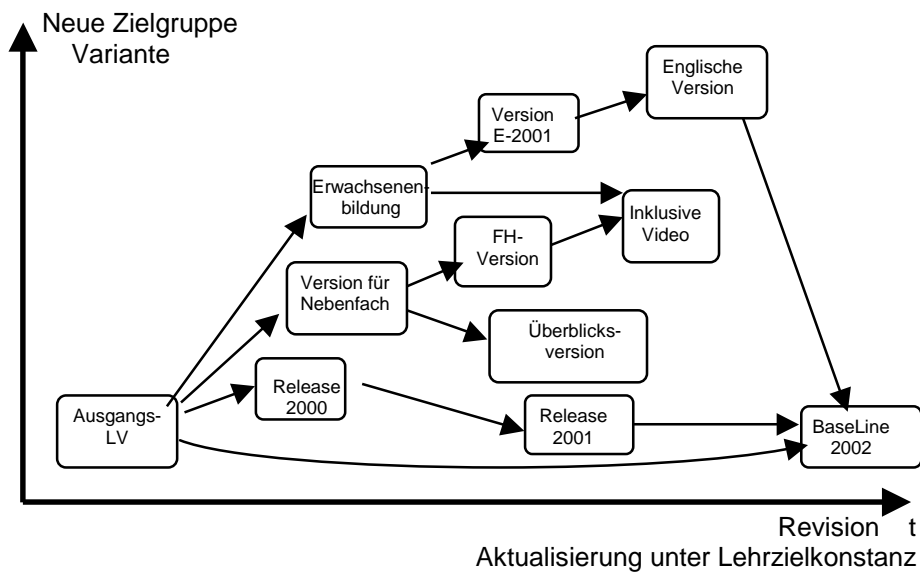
Neue Zielgruppe
Variante

Englische Version

Version E-2001

Erwachsenenbildung

Inklusive Video

FH-Version

Version für Nebenfach

Überblicksversion

Release 2000

Ausgangs-LV

Release 2001

BaseLine 2002

Revision t
Aktualisierung unter Lehrzielkonstanz